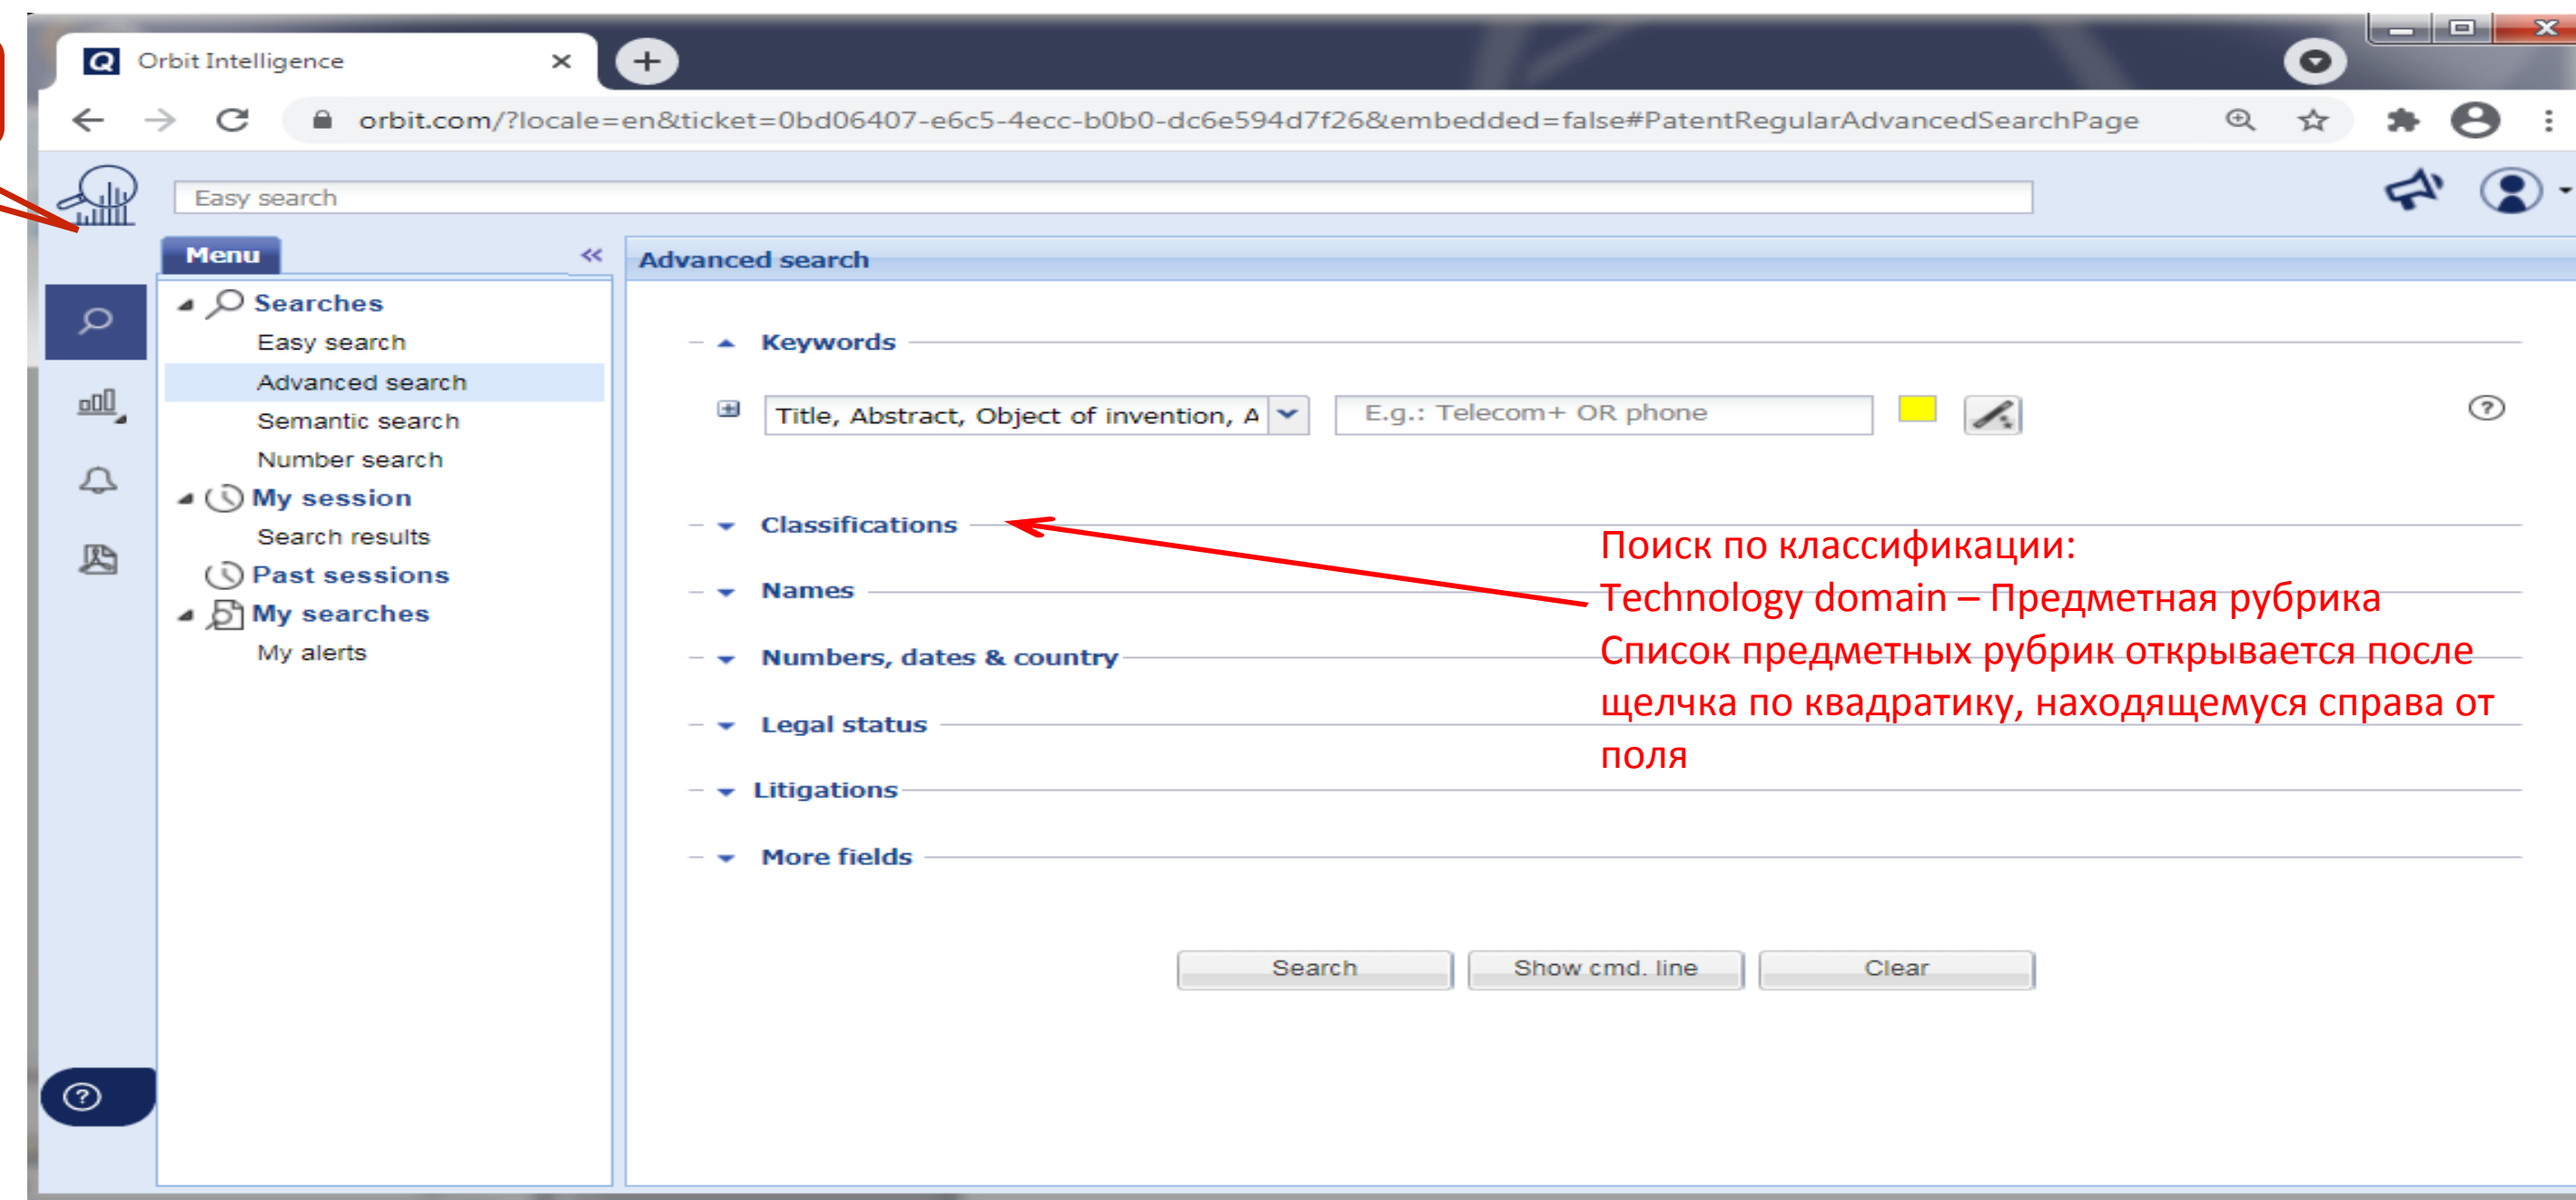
Orbit Intelligence

orbit.com/?locale=en&ticket=0bd06407-e6c5-4ecc-b0b0-dc6e594d7f26&embedded=false#PatentRegularAdvancedSearchPage

Easy search

Menu

Searches
Easy search
Advanced search
Semantic search
Number search
My session
Search results
Past sessions
My searches
My alerts

Advanced search

Keywords

Title, Abstract, Object of invention, A

E.g.: Telecom+ OR phone

Classifications

Names

Numbers, dates & country

Legal status

Litigations

More fields

Поиск по классификации:
Technology domain – Предметная рубрика
Список предметных рубрик открывается после щелчка по квадратику, находящемуся справа от поля

Search
Show cmd. line
Clear